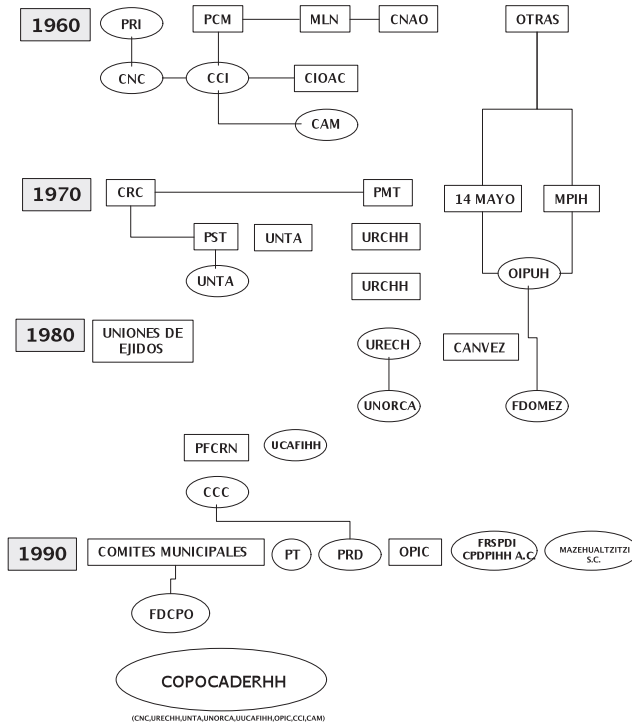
1960

PRI

PCM

MLN

CNAO

OTRAS

CNC

CCI

CIOAC

CAM

1970

CRC

PMT

14 MAYO

MPIH

PST

UNTA

URCHH

UNTA

URCHH

OIPUH

1980

UNIONES DE EJIDOS

URECH

CANVEZ

UNORCA

FDOMEZ

PFCRN

UCAFIHH

CCC

1990

COMITES MUNICIPALES

PT

PRD

OPIC

FRSPDI CPDPIHH A.C.

MAZEHUALTZITZI S.C.

FDCPO

COPOCADERHH

(CNC,URECHH,UNTA,UNORCA,UUCAFIHH,OPIC,CCI,CAM)